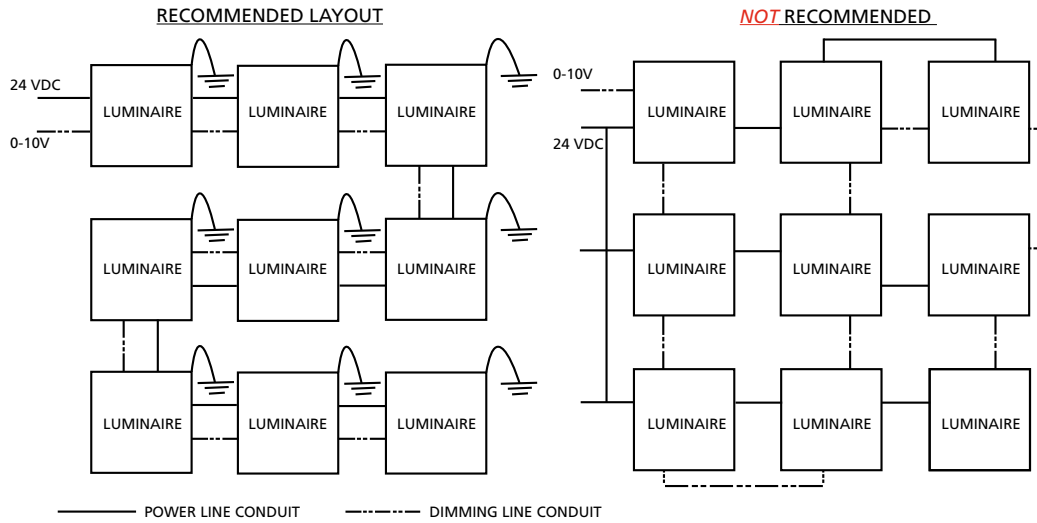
RECOMMENDED LAYOUT

24 VDC

0-10V

LUMINAIRE

LUMINAIRE

LUMINAIRE

LUMINAIRE

LUMINAIRE

LUMINAIRE

LUMINAIRE

LUMINAIRE

LUMINAIRE

NOT RECOMMENDED

0-10V

24 VDC

LUMINAIRE

LUMINAIRE

LUMINAIRE

LUMINAIRE

LUMINAIRE

LUMINAIRE

LUMINAIRE

LUMINAIRE

LUMINAIRE

POWER LINE CONDUIT

DIMMING LINE CONDUIT